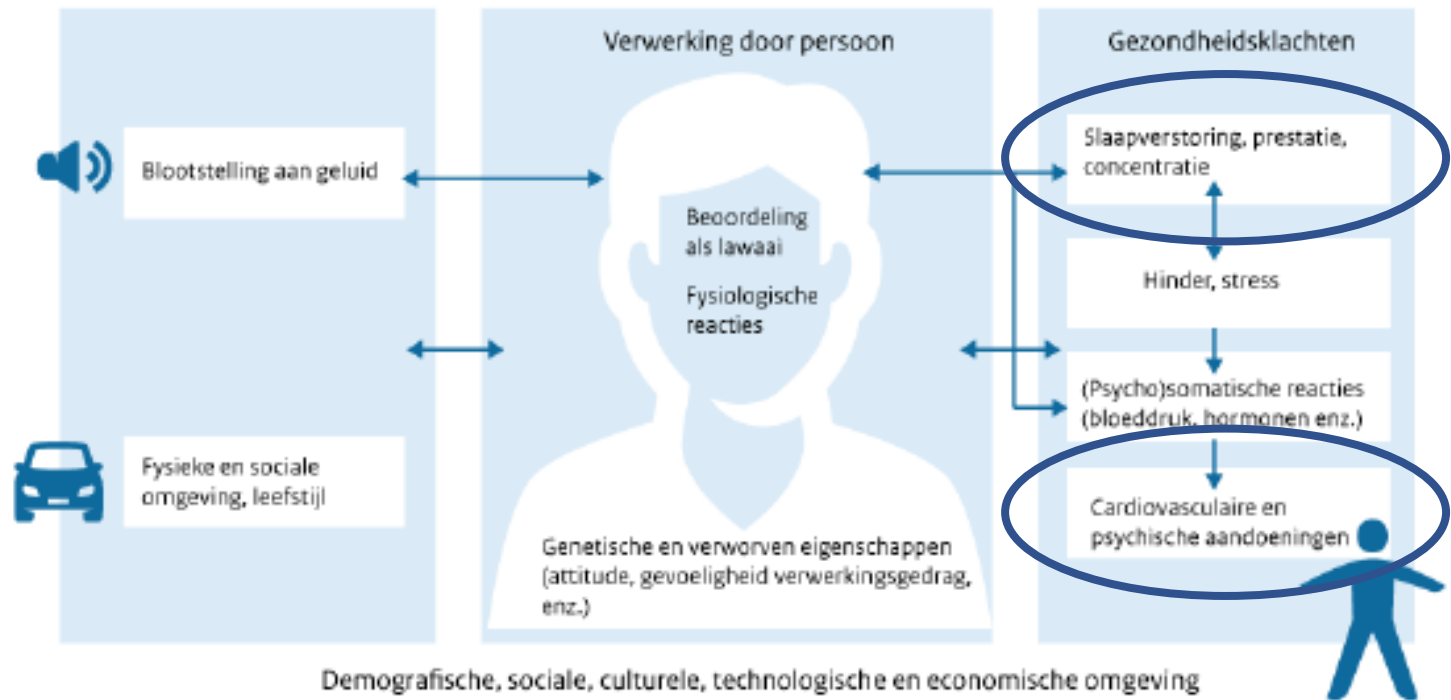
Verwerking door persoon

Gezondheidsklachten

Blootstelling aan geluid

Beoordeling als lawaai

Fysiologische reacties

Slaapverstoring, prestatie, concentratie

Hinder, stress

(Psycho)somatische reacties (bloeddruk, hormonen enz.)

Fysieke en sociale omgeving, leefstijl

Cardiovasculaire en psychische aandoeningen

Genetische en verworven eigenschappen (attitude, gevoeligheid verwerkingsgedrag, enz.)

Demografische, sociale, culturele, technologische en economische omgeving